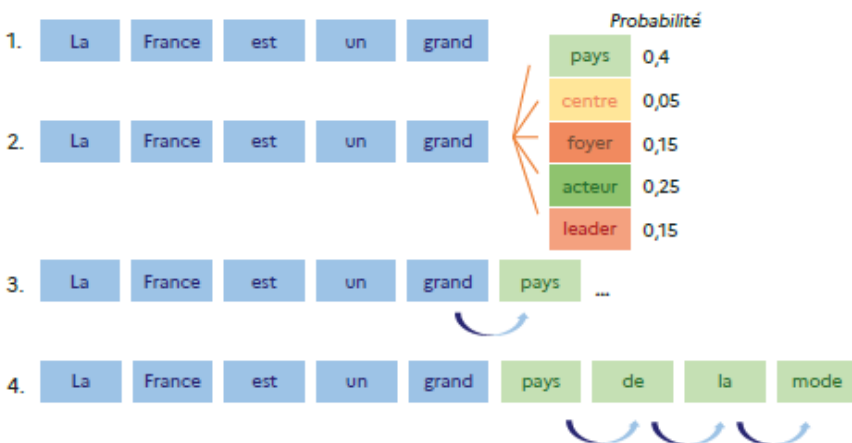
1. La France est un grand

Probabilité

2. La France est un grand

| | |
|---|---|
| pays | 0,4 |
| centre | 0,05 |
| foyer | 0,15 |
| acteur | 0,25 |
| leader | 0,15 |

3. La France est un grand pays ...

4. La France est un grand pays de la mode